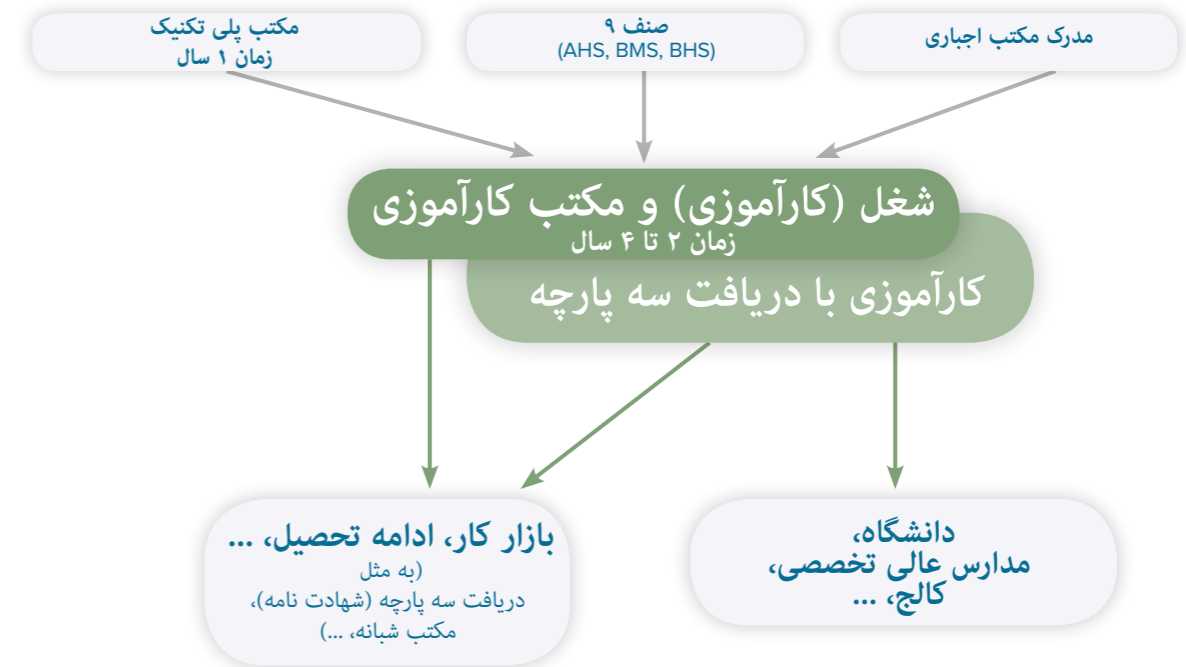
مدرک مکتب اجباری

صنف ۹
(AHS, BMS, BHS)

مکتب پلی تکنیک
زمان ۱ سال

شغل (کارآموزی) و مکتب کارآموزی
زمان ۲ تا ۴ سال

کارآموزی با دریافت سه پارچه

دانشگاه،
مدارس عالی تخصصی،
کالج، ...

بازار کار، ادامه تحصیل، ...
(به مثل
دریافت سه پارچه (شهادت نامه)،
مکتب شبانه، ...)